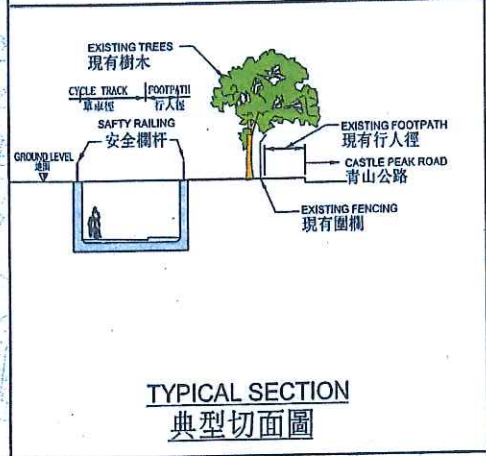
EXISTING TREES
現有樹木

CYCLE TRACK
單車徑

FOOTPATH
行人徑

SAFTY RAILING
安全欄杆

GROUND LEVEL
地面

EXISTING FOOTPATH
現有行人徑

CASTLE PEAK ROAD
青山公路

EXISTING FENCING
現有圍欄

TYPICAL SECTION
典型切面圖